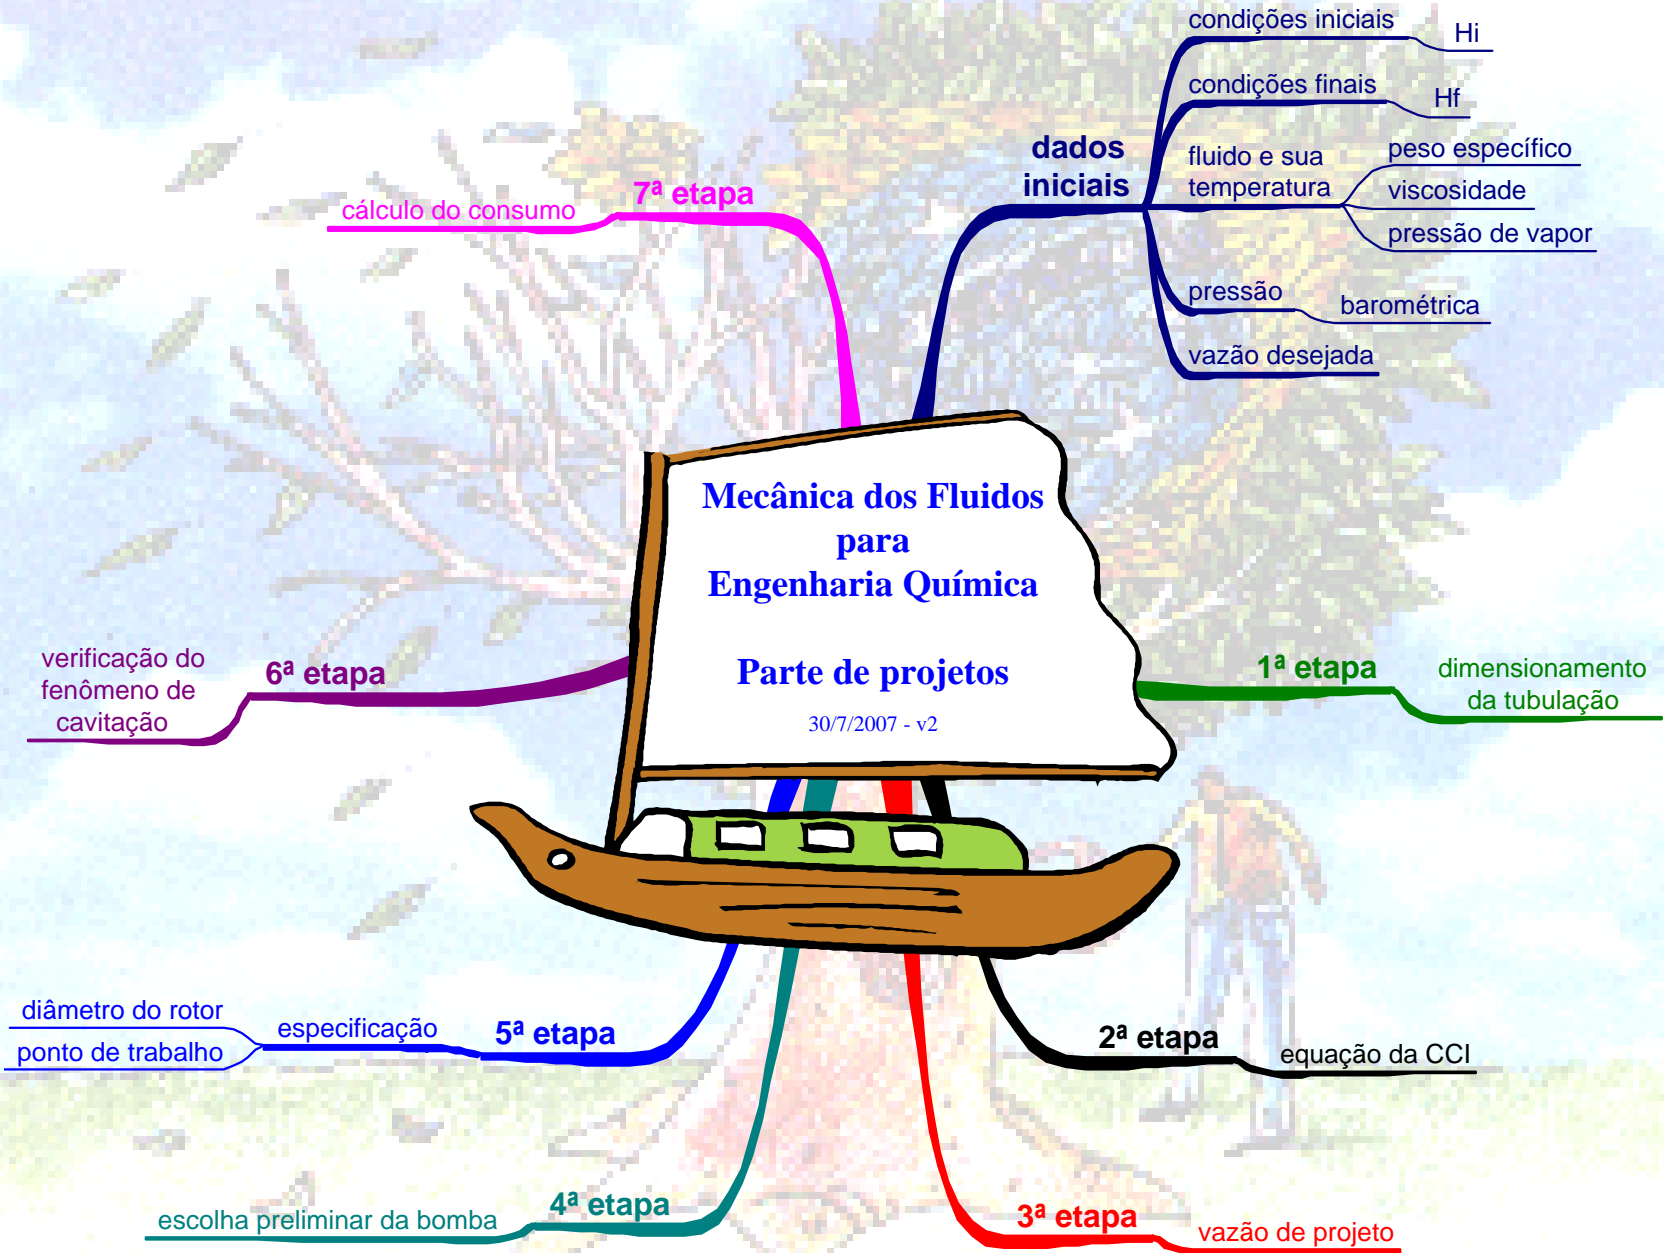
Mecânica dos Fluidos
para
Engenharia Química

Parte de projetos
30/7/2007 - v2

dados iniciais
condições iniciais
Hi
condições finais
Hf
fluido e sua temperatura
peso específico
viscosidade
pressão de vapor
pressão
barométrica
vazão desejada

7ª etapa
cálculo do consumo

6ª etapa
verificação do fenômeno de cavitação

1ª etapa
dimensionamento da tubulação

5ª etapa
especificação
diâmetro do rotor
ponto de trabalho

2ª etapa
equação da CCI

4ª etapa
escolha preliminar da bomba

3ª etapa
vazão de projeto